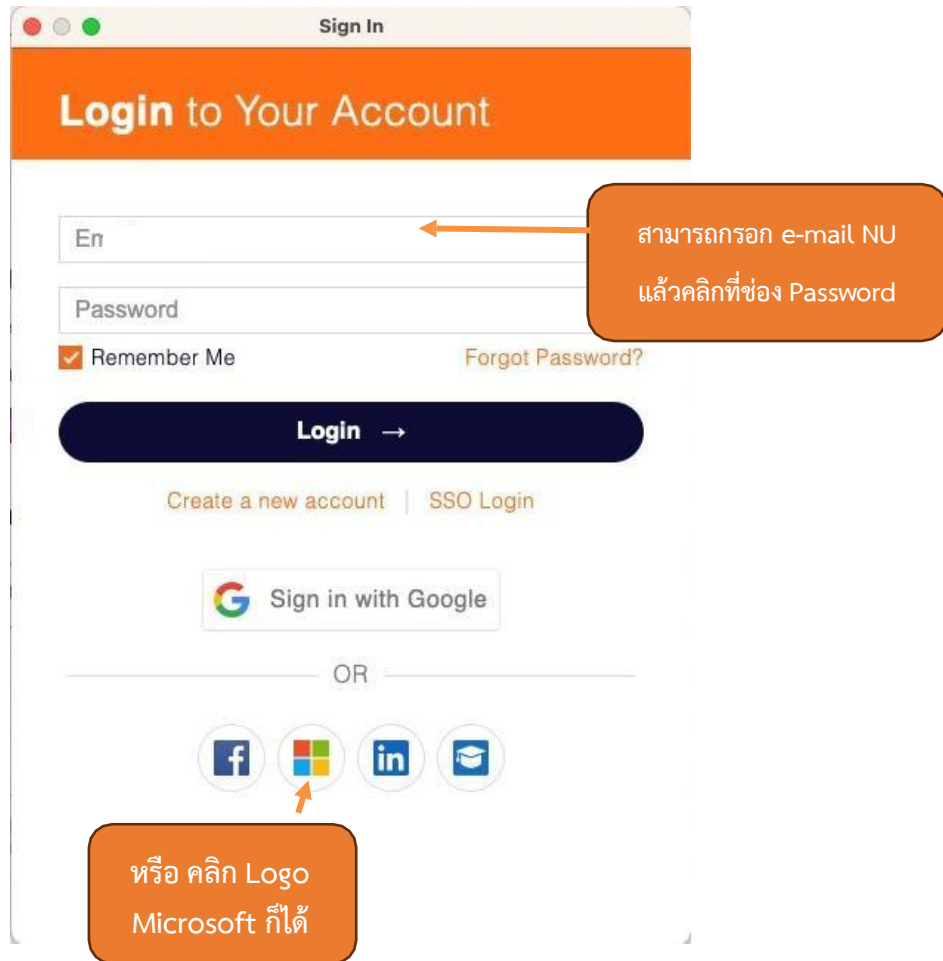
Sign In

Login to Your Account

En

สามารถกรอก e-mail NU แล้วคลิกที่ช่อง Password

Password

Remember Me

Forgot Password?

Login →

Create a new account | SSO Login

Sign in with Google

OR

หรือ คลิก Logo Microsoft ก็ได้